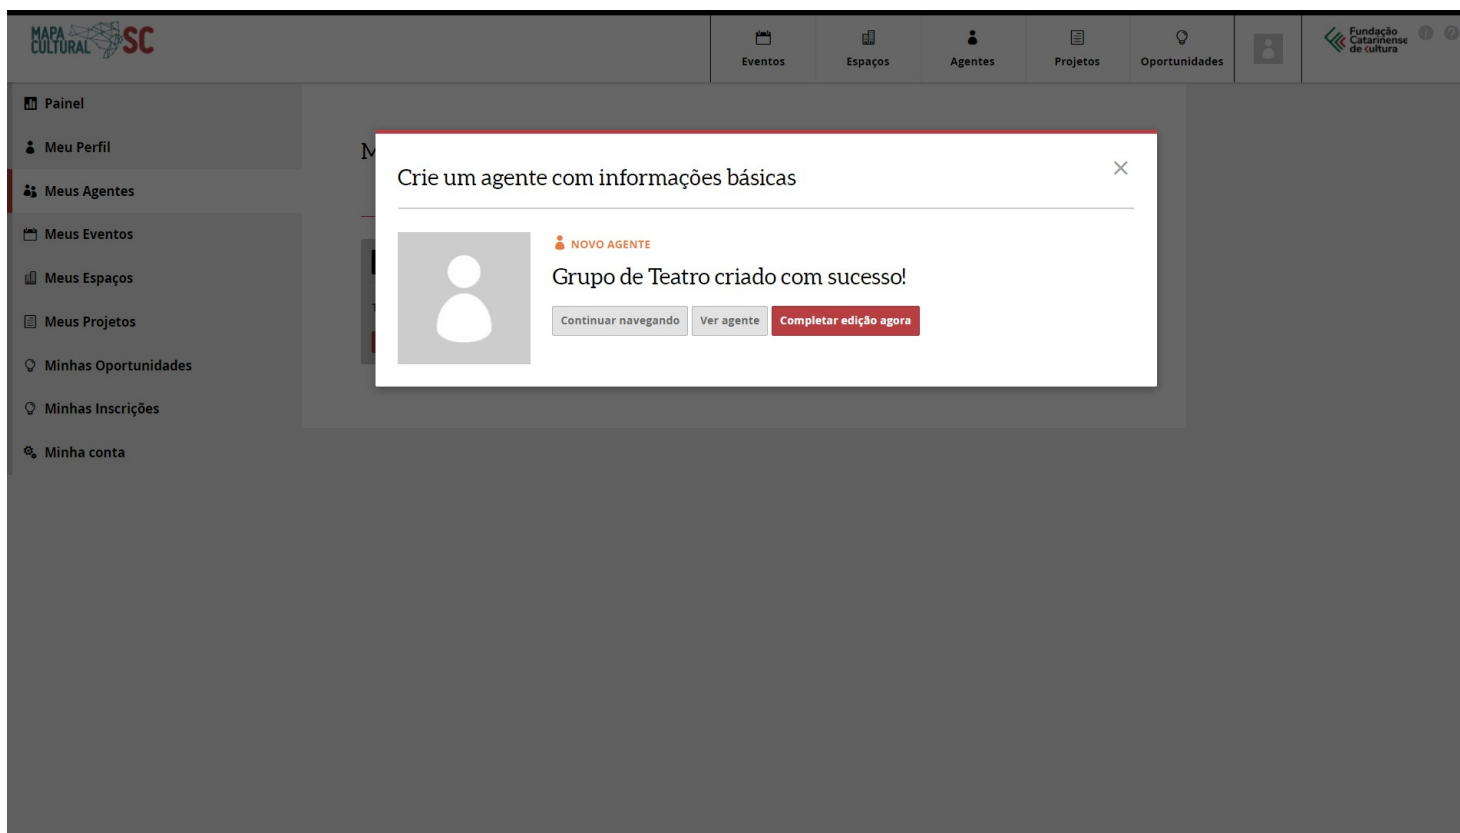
MAPA CULTURAL SC

Eventos
Espaços
Agentes
Projetos
Oportunidades

Fundação Catarinense de Cultura

Painel
Meu Perfil
Meus Agentes
Meus Eventos
Meus Espaços
Meus Projetos
Minhas Oportunidades
Minhas Inscrições
Minha conta

Crie um agente com informações básicas

×

NOVO AGENTE

Grupo de Teatro criado com sucesso!

Continuar navegando
Ver agente
Completar edição agora